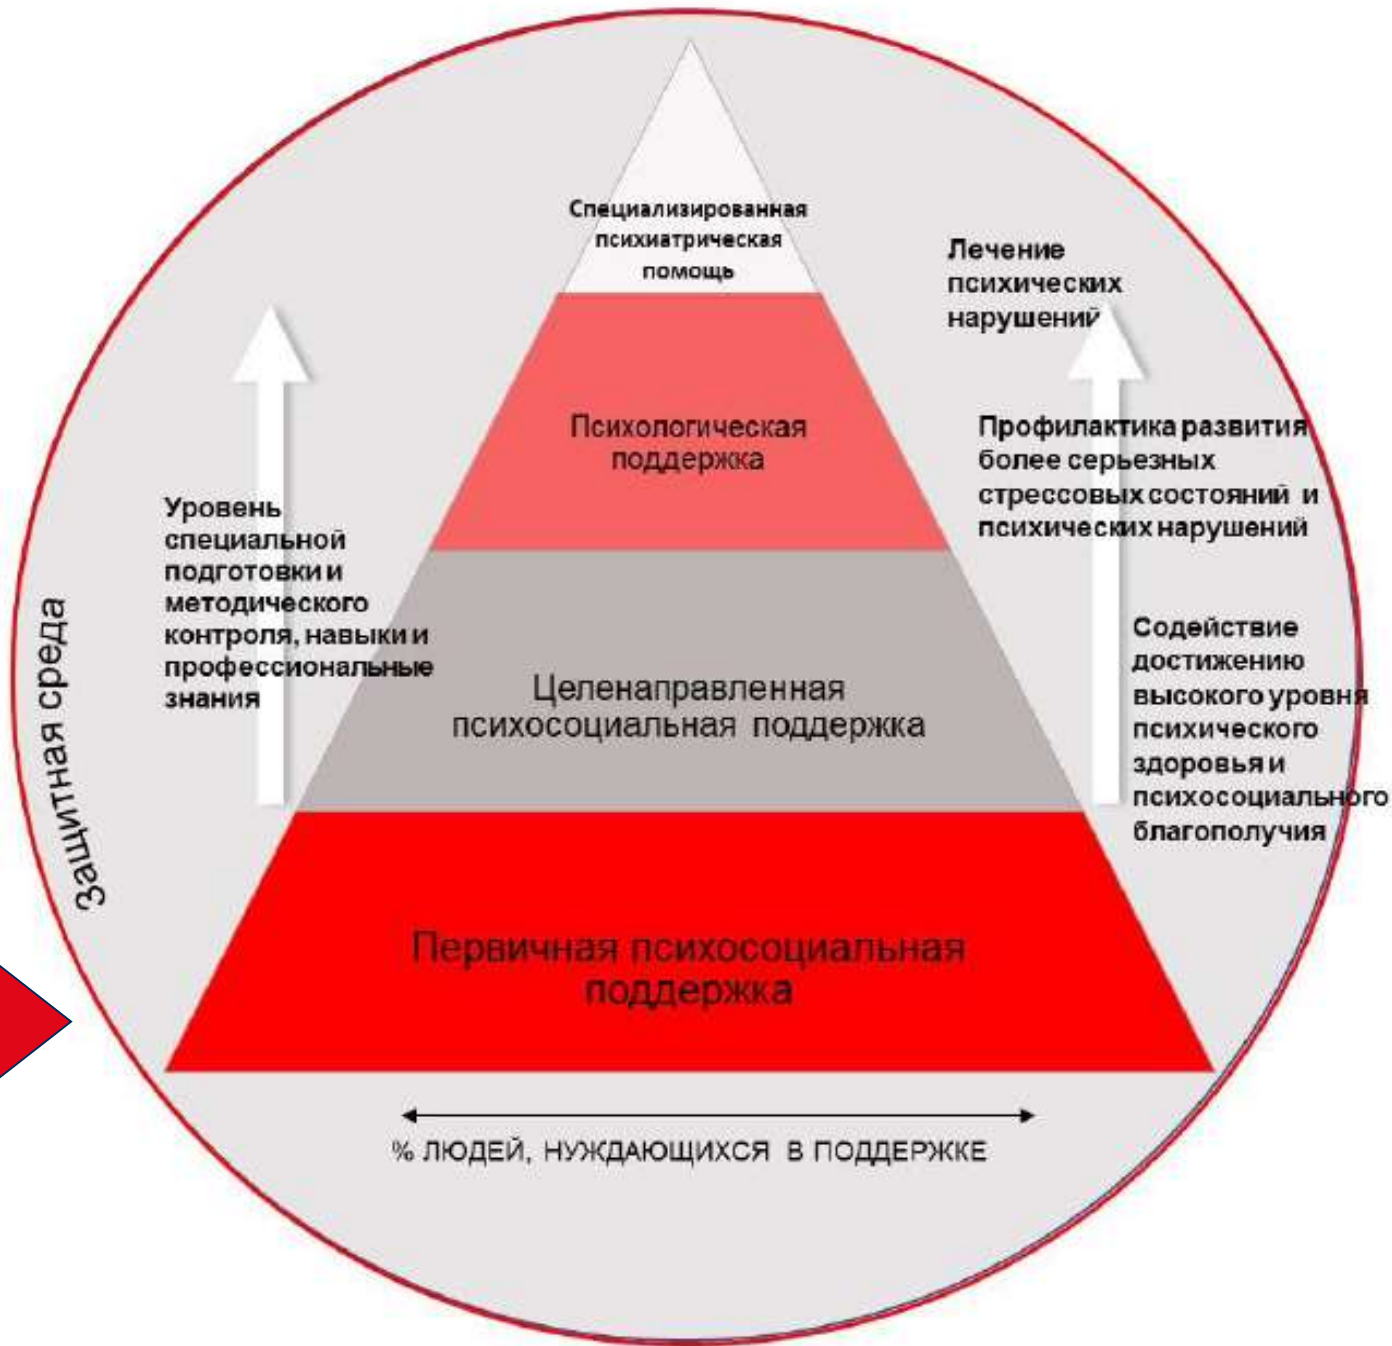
Специализированная психиатрическая помощь

Лечение психических нарушений

Психологическая поддержка

Профилактика развития более серьезных стрессовых состояний и психических нарушений

Уровень специальной подготовки и методического контроля, навыки и профессиональные знания

Целенаправленная психосоциальная поддержка

Содействие достижению высокого уровня психического здоровья и психосоциального благополучия

Защитная среда

Первичная психосоциальная поддержка

% ЛЮДЕЙ, НУЖДАЮЩИХСЯ В ПОДДЕРЖКЕ